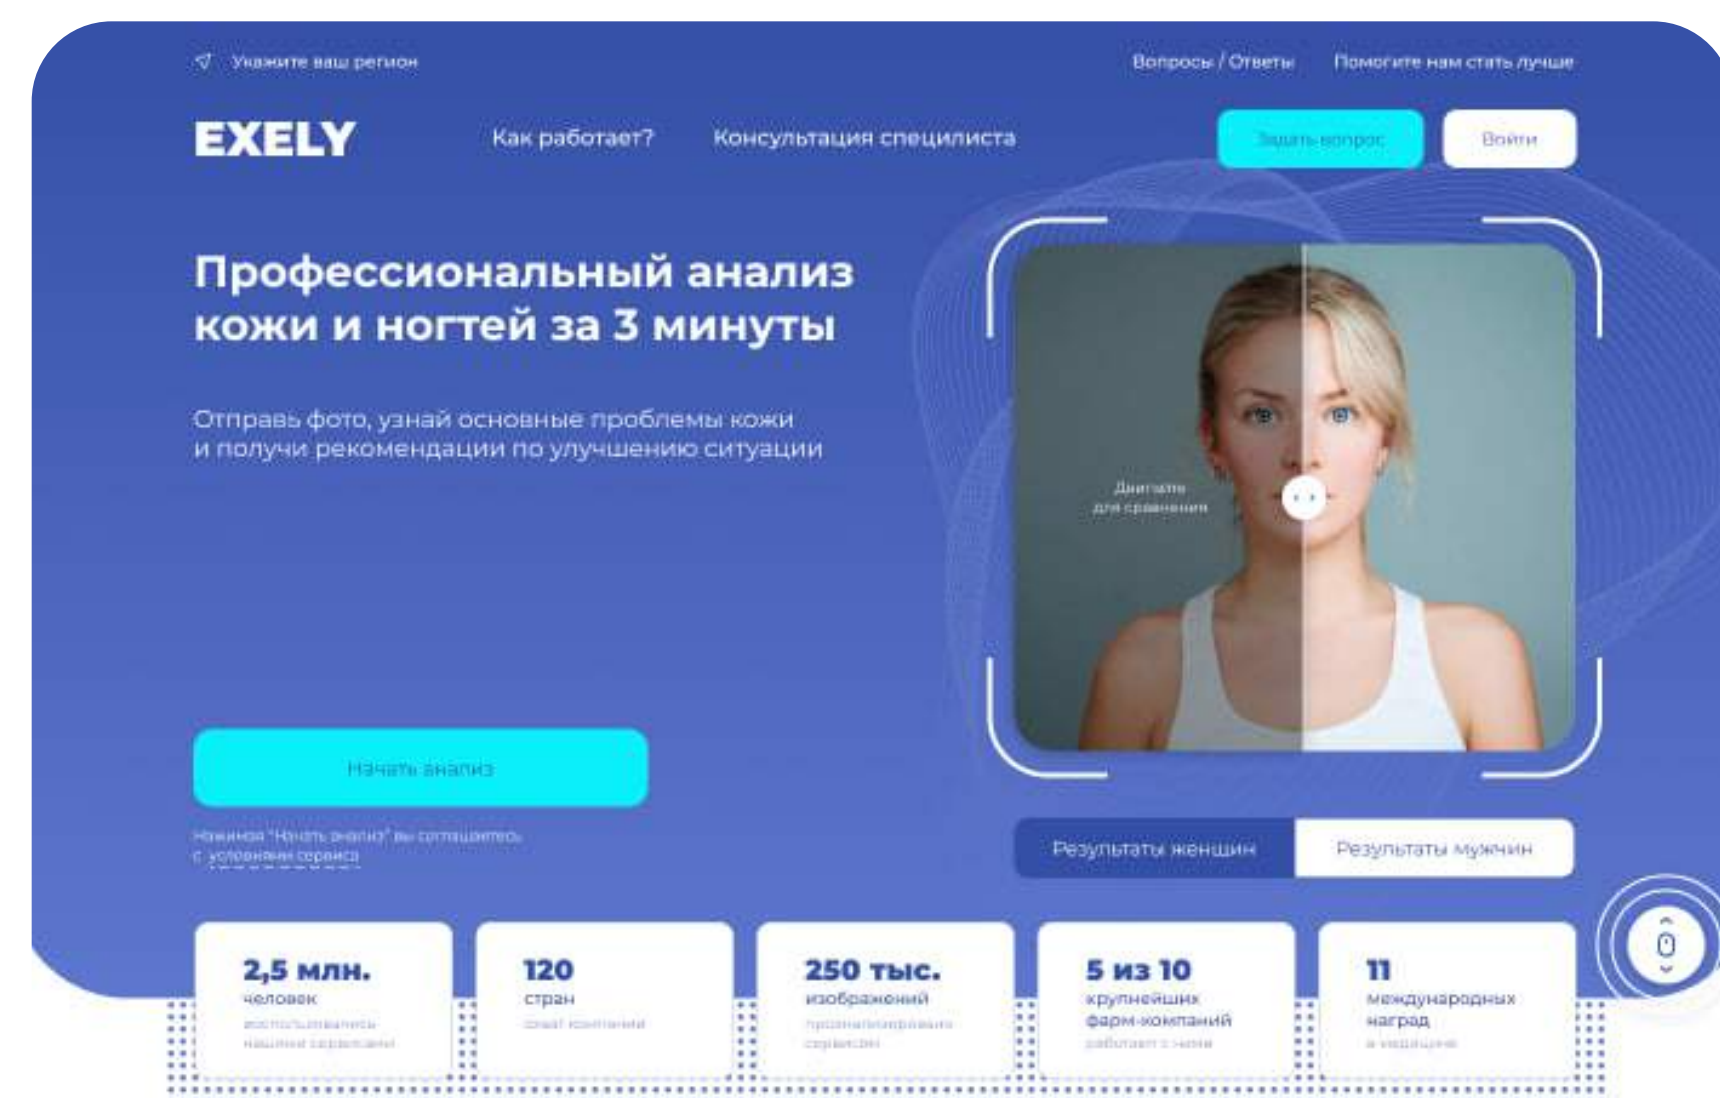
Укажите ваш регион

Вопросы / Ответы

Помогите нам стать лучше

EXELY

Как работает?

Консультация специлиста

Задать вопрос

Войти

Профессиональный анализ кожи и ногтей за 3 минуты

Отправь фото, узнай основные проблемы кожи и получи рекомендации по улучшению ситуации

Двигайте для сравнения

Начать анализ

Нажимая "Начать анализ" вы соглашаетесь с условиями сервиса

Результаты женщин

Результаты мужчин

2,5 млн.
человек
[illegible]

120
стран
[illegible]

250 тыс.
изображений
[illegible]

5 из 10
крупнейших фарм-компаний
работают с нами

11
международных наград
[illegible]